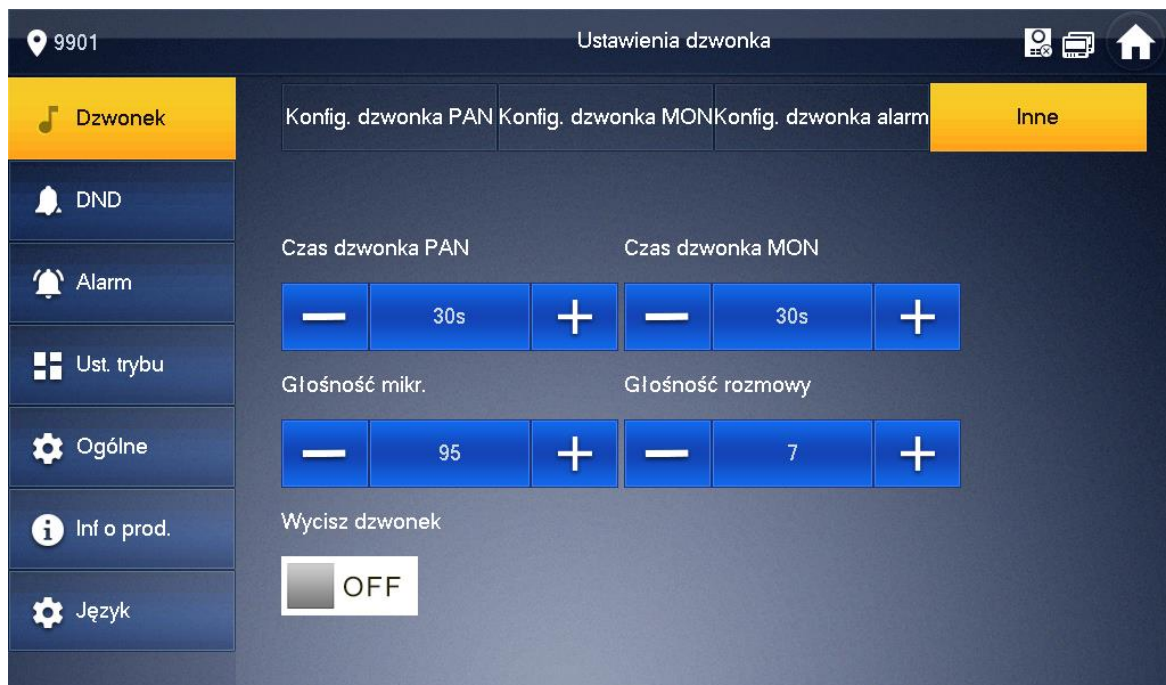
9901

Ustawienia dzwonka

Dzwonek

DND

Alarm

Ust. trybu

Ogólne

Inf o prod.

Język

Konfig. dzwonka PAN | Konfig. dzwonka MON | Konfig. dzwonka alarm | Inne

Czas dzwonka PAN

— 30s +

Czas dzwonka MON

— 30s +

Głośność mikr.

— 95 +

Głośność rozmowy

— 7 +

Wycisz dzwonek

OFF